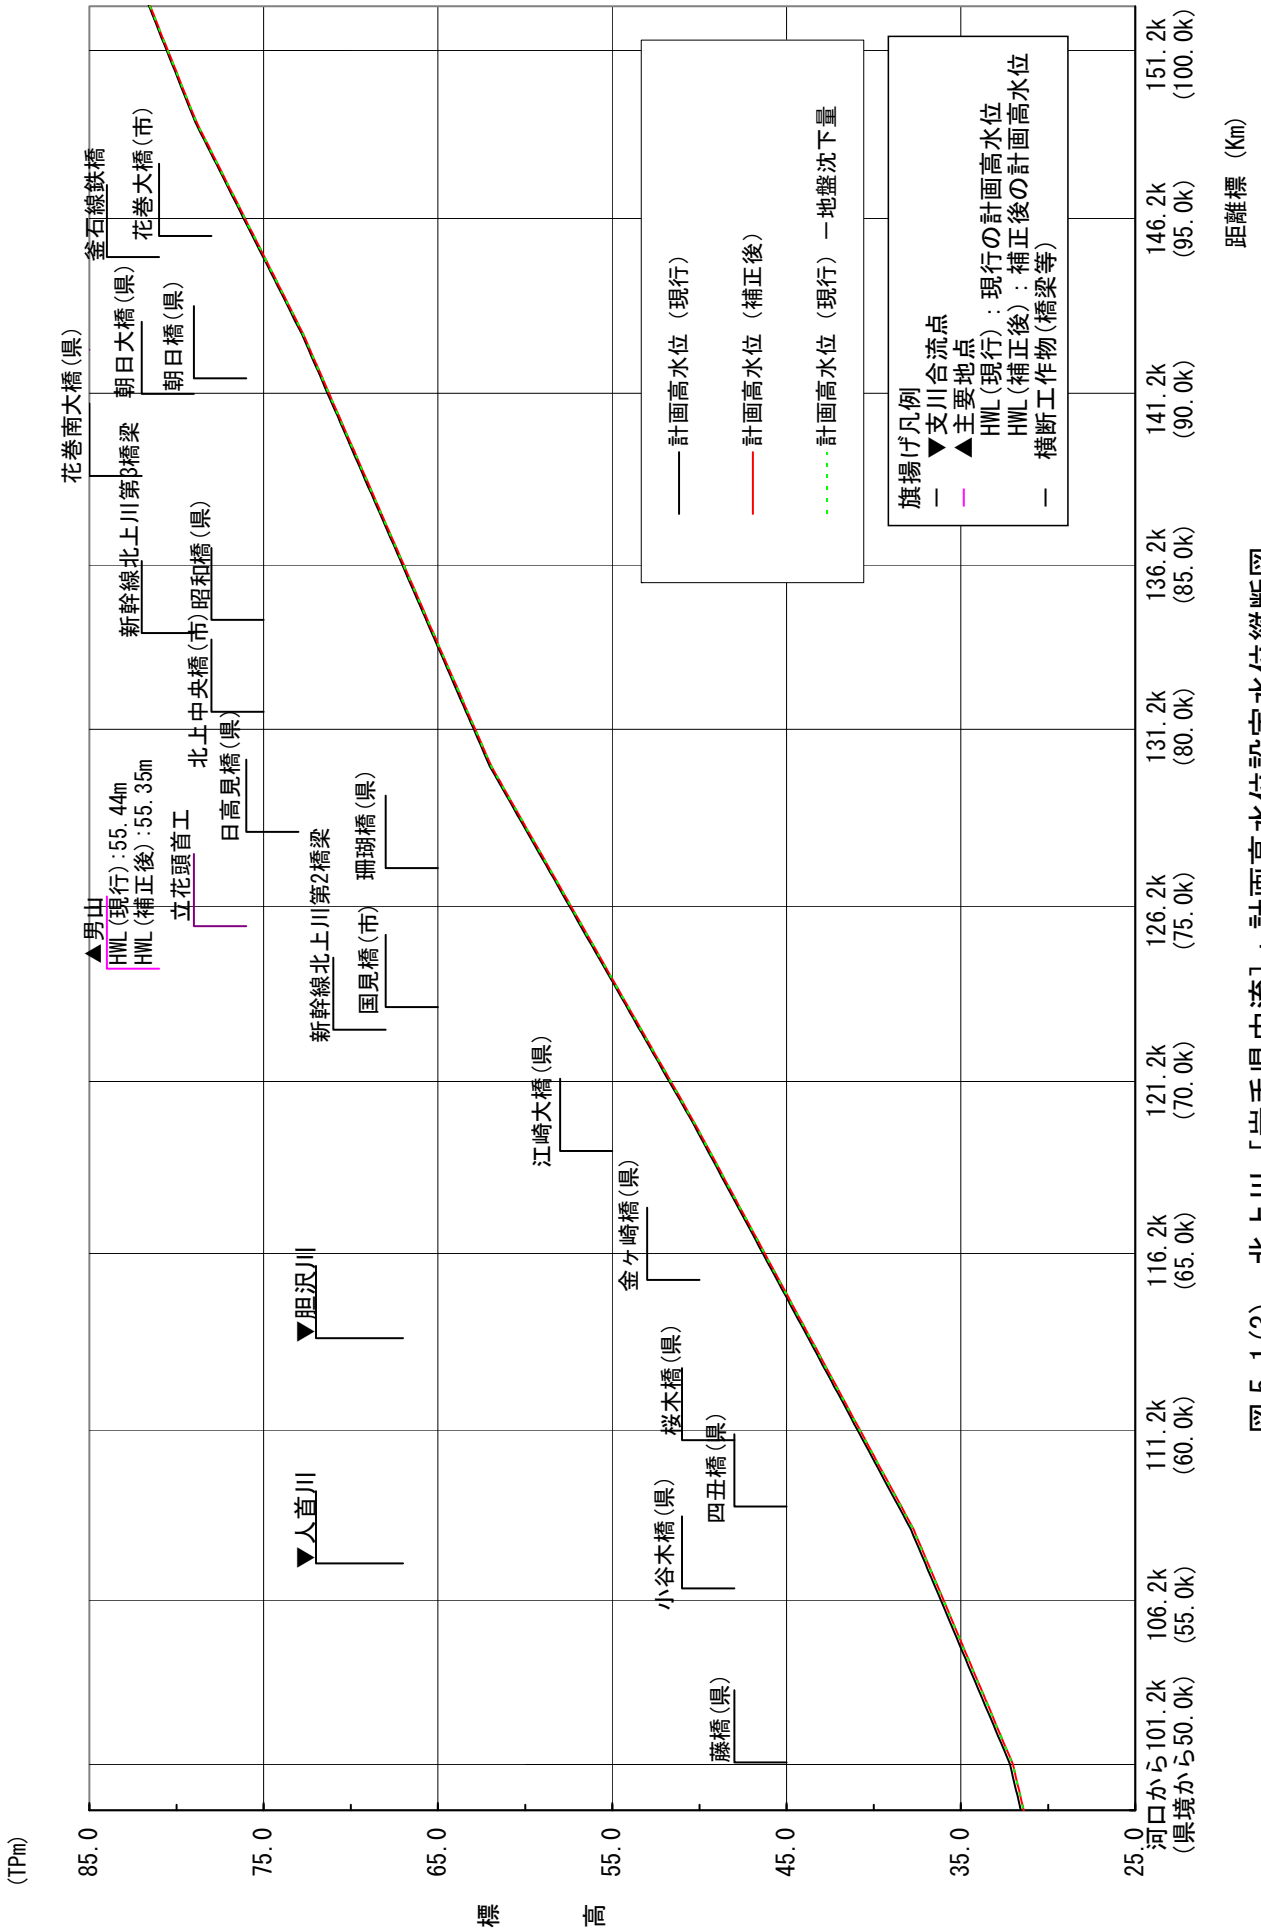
(TPm)
85.0
75.0
65.0
55.0
45.0
35.0
25.0
標
高

河口から101.2k
(県境から50.0k)
106.2k
(55.0k)
111.2k
(60.0k)
116.2k
(65.0k)
121.2k
(70.0k)
126.2k
(75.0k)
131.2k
(80.0k)
136.2k
(85.0k)
141.2k
(90.0k)
146.2k
(95.0k)
151.2k
(100.0k)
距離標 (Km)

花巻南大橋(県)
釜石線鉄橋
花巻大橋(市)
朝日大橋(県)
朝日橋(県)
北上川第3橋梁
新幹線北上川第3橋梁
昭和橋(県)
北上中央橋(市)
日高見橋(県)
▲男山
HWL(現行):55.44m
HWL(補正後):55.35m
立花頭首工
新幹線北上川第2橋梁
珊瑚橋(県)
国見橋(市)
江崎大橋(県)
金ヶ崎橋(県)
▼胆沢川
桜木橋(県)
四丑橋(県)
▼人首川
小谷木橋(県)
藤橋(県)

計画高水位 (現行)
計画高水位 (補正後)
計画高水位 (現行) ー地盤沈下量

旗揚げ凡例
▼支川合流点
▲主要地点
HWL(現行):現行の計画高水位
HWL(補正後):補正後の計画高水位
横断工作物(橋梁等)

図 5.1(3) 北上川［岩手県中流］：計画高水位設定水位縦断図